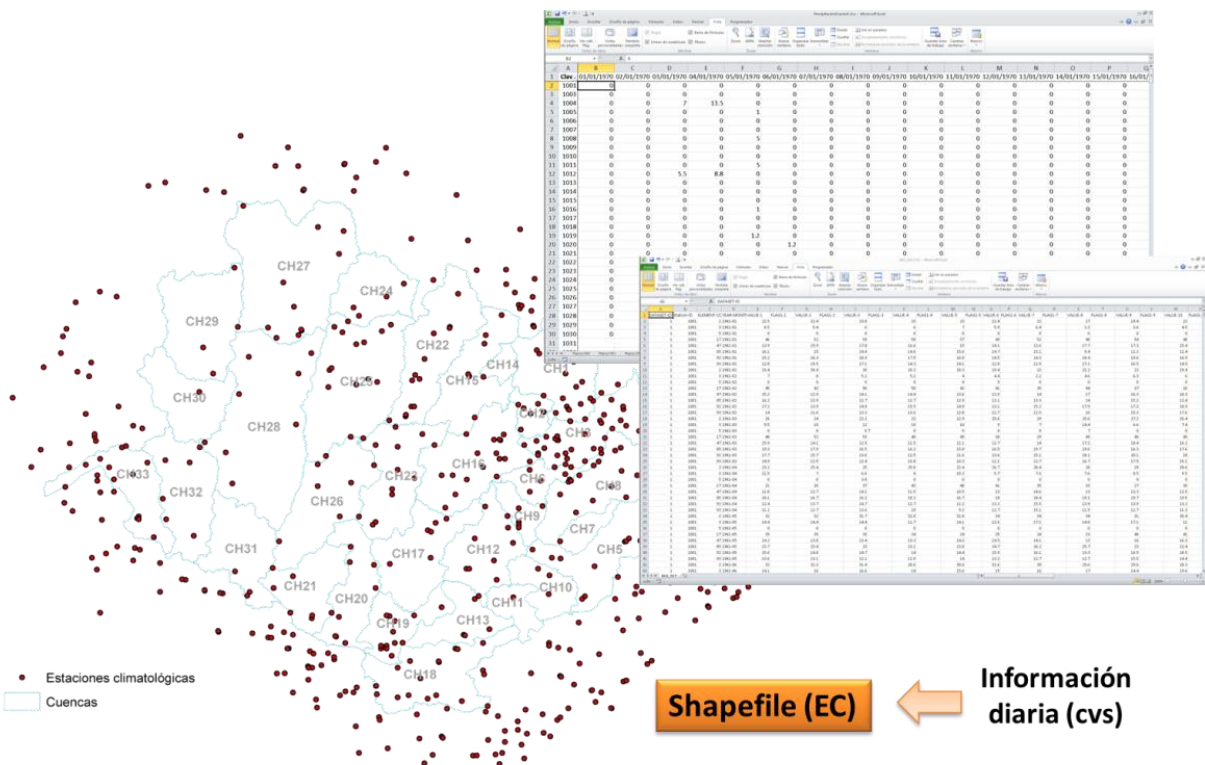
CH27
CH29
CH24
CH22
CH30
CH23
CH15
CH14
CH1
CH28
CH33
CH32
CH26
CH25
CH16
CH31
CH17
CH12
CH7
CH5
CH21
CH20
CH11
CH10
CH19
CH13
CH18
CH9
CH8
CH6
CH3
CH2

| | A | B | C | D | E | F | G | H | I | J | K | L | M | N | O | P |
|---|---|---|---|---|---|---|---|---|---|---|---|---|---|---|---|---|
| 1 | Clav | 01/01/1970 | 02/01/1970 | 03/01/1970 | 04/01/1970 | 05/01/1970 | 06/01/1970 | 07/01/1970 | 08/01/1970 | 09/01/1970 | 10/01/1970 | 11/01/1970 | 12/01/1970 | 13/01/1970 | 14/01/1970 | 15/01/1970 |
| 2 | 1001 | 0 | 0 | 0 | 0 | 0 | 0 | 0 | 0 | 0 | 0 | 0 | 0 | 0 | 0 | 0 |
| 3 | 1003 | 0 | 0 | 0 | 0 | 0 | 0 | 0 | 0 | 0 | 0 | 0 | 0 | 0 | 0 | 0 |
| 4 | 1004 | 0 | 0 | 7 | 13.5 | 0 | 0 | 0 | 0 | 0 | 0 | 0 | 0 | 0 | 0 | 0 |
| 5 | 1005 | 0 | 0 | 0 | 0 | 1 | 0 | 0 | 0 | 0 | 0 | 0 | 0 | 0 | 0 | 0 |
| 6 | 1006 | 0 | 0 | 0 | 0 | 0 | 0 | 0 | 0 | 0 | 0 | 0 | 0 | 0 | 0 | 0 |
| 7 | 1007 | 0 | 0 | 0 | 0 | 0 | 0 | 0 | 0 | 0 | 0 | 0 | 0 | 0 | 0 | 0 |
| 8 | 1008 | 0 | 0 | 0 | 0 | 5 | 0 | 0 | 0 | 0 | 0 | 0 | 0 | 0 | 0 | 0 |
| 9 | 1009 | 0 | 0 | 0 | 0 | 0 | 0 | 0 | 0 | 0 | 0 | 0 | 0 | 0 | 0 | 0 |
| 10 | 1010 | 0 | 0 | 0 | 0 | 0 | 0 | 0 | 0 | 0 | 0 | 0 | 0 | 0 | 0 | 0 |
| 11 | 1011 | 0 | 0 | 0 | 0 | 5 | 0 | 0 | 0 | 0 | 0 | 0 | 0 | 0 | 0 | 0 |
| 12 | 1012 | 0 | 0 | 5.5 | 8.8 | 0 | 0 | 0 | 0 | 0 | 0 | 0 | 0 | 0 | 0 | 0 |
| 13 | 1013 | 0 | 0 | 0 | 0 | 0 | 0 | 0 | 0 | 0 | 0 | 0 | 0 | 0 | 0 | 0 |
| 14 | 1014 | 0 | 0 | 0 | 0 | 0 | 0 | 0 | 0 | 0 | 0 | 0 | 0 | 0 | 0 | 0 |
| 15 | 1015 | 0 | 0 | 0 | 0 | 0 | 0 | 0 | 0 | 0 | 0 | 0 | 0 | 0 | 0 | 0 |
| 16 | 1016 | 0 | 0 | 0 | 0 | 0 | 0 | 0 | 0 | 0 | 0 | 0 | 0 | 0 | 0 | 0 |
| 17 | 1017 | 0 | 0 | 0 | 0 | 0 | 0 | 0 | 0 | 0 | 0 | 0 | 0 | 0 | 0 | 0 |
| 18 | 1018 | 0 | 0 | 0 | 0 | 0 | 0 | 0 | 0 | 0 | 0 | 0 | 0 | 0 | 0 | 0 |
| 19 | 1019 | 0 | 0 | 0 | 0 | 1.2 | 0 | 0 | 0 | 0 | 0 | 0 | 0 | 0 | 0 | 0 |
| 20 | 1020 | 0 | 0 | 0 | 0 | 0 | 1.2 | 0 | 0 | 0 | 0 | 0 | 0 | 0 | 0 | 0 |
| 21 | 1021 | 0 | 0 | 0 | 0 | 0 | 0 | 0 | 0 | 0 | 0 | 0 | 0 | 0 | 0 | 0 |
| 22 | 1022 | 0 | | | | | | | | | | | | | | |
| 23 | 1023 | 0 | | | | | | | | | | | | | | |
| 24 | 1024 | 0 | | | | | | | | | | | | | | |
| 25 | 1025 | 0 | | | | | | | | | | | | | | |
| 26 | 1026 | 0 | | | | | | | | | | | | | | |
| 27 | 1027 | 0 | | | | | | | | | | | | | | |
| 28 | 1028 | 0 | | | | | | | | | | | | | | |
| 29 | 1029 | 0 | | | | | | | | | | | | | | |
| 30 | 1030 | 0 | | | | | | | | | | | | | | |
| 31 | 1031 | | | | | | | | | | | | | | | |

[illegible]

Estaciones climatológicas
Cuencas

Shapefile (EC)

Información diaria (cvs)